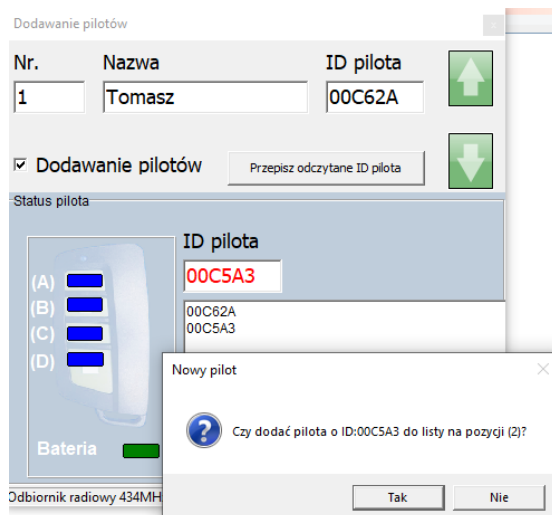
Dodawanie pilotów

Nr.
1

Nazwa
Tomasz

ID pilota
00C62A

☑ Dodawanie pilotów

Przepisz odczytane ID pilota

Status pilota

(A)
(B)
(C)
(D)

Bateria

ID pilota
00C5A3

00C62A
00C5A3

Odbiornik radiowy 434MH

Nowy pilot

Czy dodać pilota o ID:00C5A3 do listy na pozycji (2)?

Tak

Nie